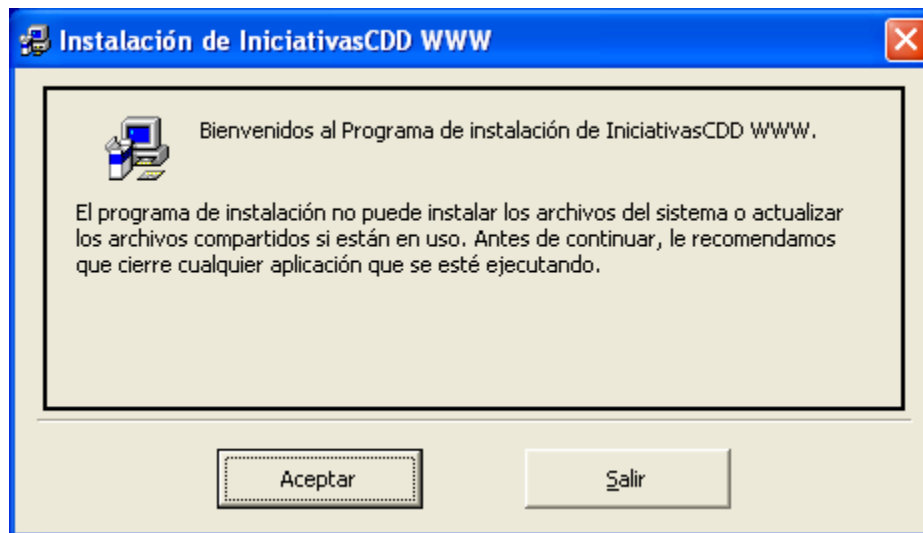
Instalación de IniciativasCDD WWW

Bienvenidos al Programa de instalación de IniciativasCDD WWW.

El programa de instalación no puede instalar los archivos del sistema o actualizar los archivos compartidos si están en uso. Antes de continuar, le recomendamos que cierre cualquier aplicación que se esté ejecutando.

Aceptar

Salir